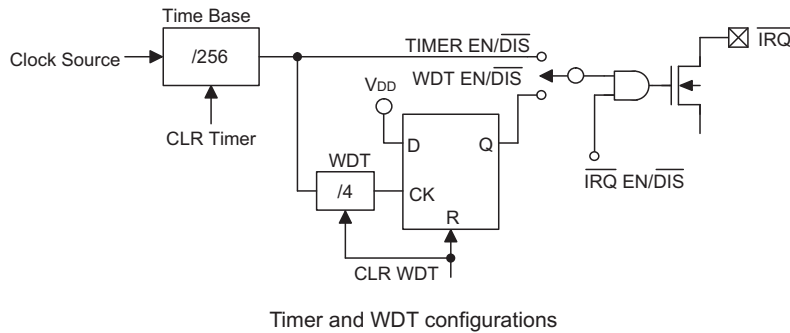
Time Base

Clock Source

/256

CLR Timer

TIMER EN/$\overline{\text{DIS}}$

WDT EN/$\overline{\text{DIS}}$

$\overline{\text{IRQ}}$

$V_{DD}$

D

Q

WDT

/4

CK

R

CLR WDT

$\overline{\text{IRQ}}$ EN/$\overline{\text{DIS}}$

Timer and WDT configurations